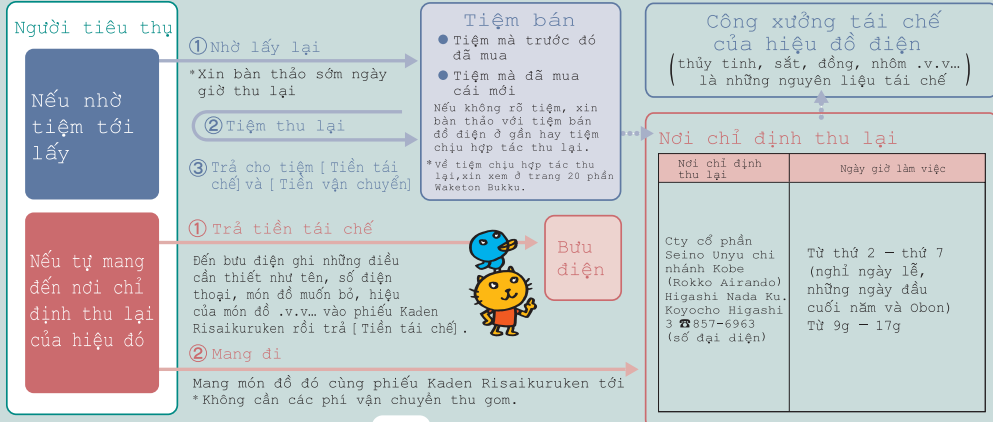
Người tiêu thụ

Nếu nhờ tiệm tới lấy

①Nhờ lấy lại

*Xin bàn thảo sớm ngày giờ thu lại

②Tiệm thu lại

③Trả cho tiệm [Tiền tái chế] và [Tiền vận chuyển]

Tiệm bán

● Tiệm mà trước đó đã mua

● Tiệm mà đã mua cái mới

Nếu không rõ tiệm, xin bàn thảo với tiệm bán đồ điện ở gần hay tiệm chịu hợp tác thu lại.

*Về tiệm chịu hợp tác thu lại,xin xem ở trang 20 phần Waketon Bukku.

Công xưởng tái chế của hiệu đồ điện

(thủy tinh, sắt, đồng, nhôm .v.v… là những nguyên liệu tái chế)

Nếu tự mang đến nơi chỉ định thu lại của hiệu đó

① Trả tiền tái chế

Đến bưu điện ghi những điều cần thiết như tên, số điện thoại, món đồ muốn bỏ, hiệu của món đồ .v.v… vào phiếu Kaden Risaikuruken rồi trả [Tiền tái chế].

Bưu điện

② Mang đi

Mang món đồ đó cùng phiếu Kaden Risaikuruken tới

*Không cần các phí vận chuyển thu gom.

Nơi chỉ định thu lại

| Nơi chỉ định thu lại | Ngày giờ làm việc |
|---|---|
| Cty cổ phần Seino Unyu chi nhánh Kobe (Rokko Airando) Higashi Nada Ku. Koyocho Higashi 3 ☎857-6963 (số đại diện) | Từ thứ 2 — thứ 7 (nghỉ ngày lễ, những ngày đầu cuối năm và Obon) Từ 9g — 17g |